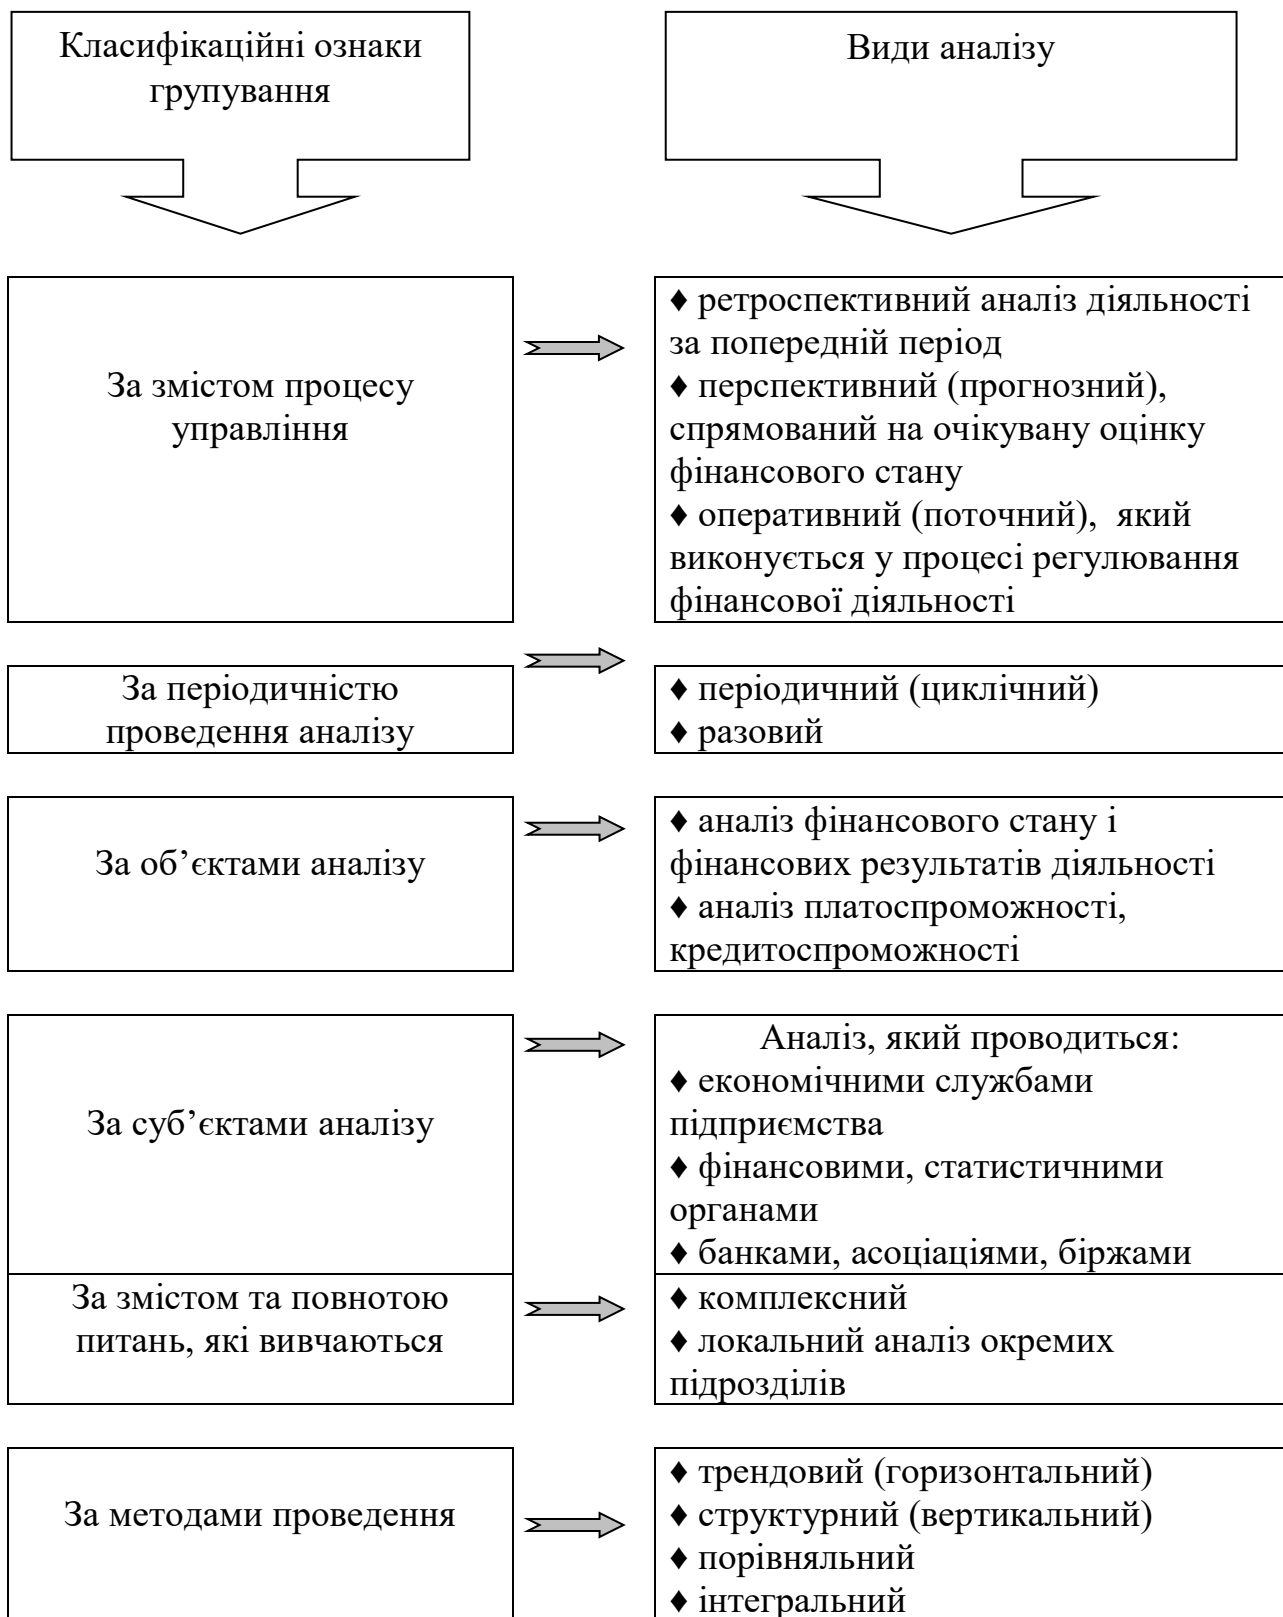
Класифікаційні ознаки групування

Види аналізу

За змістом процесу управління

♦ ретроспективний аналіз діяльності за попередній період
♦ перспективний (прогнозний), спрямований на очікувану оцінку фінансового стану
♦ оперативний (поточний), який виконується у процесі регулювання фінансової діяльності

За періодичністю проведення аналізу

♦ періодичний (циклічний)
♦ разовий

За об'єктами аналізу

♦ аналіз фінансового стану і фінансових результатів діяльності
♦ аналіз платоспроможності, кредитоспроможності

За суб'єктами аналізу

Аналіз, який проводиться:
♦ економічними службами підприємства
♦ фінансовими, статистичними органами
♦ банками, асоціаціями, біржами

За змістом та повнотою питань, які вивчаються

♦ комплексний
♦ локальний аналіз окремих підрозділів

За методами проведення

♦ трендовий (горизонтальний)
♦ структурний (вертикальний)
♦ порівняльний
♦ інтегральний